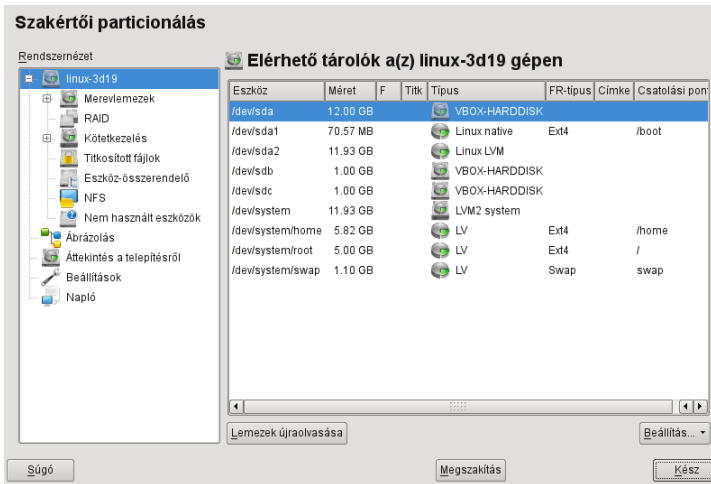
Szakértői particionálás

Rendszernézet

linux-3d19
Merevlemezek
RAID
Kötetkezelés
Titkosított fájlok
Eszköz-összerendelő
NFS
Nem használt eszközök
Ábrázolás
Áttekintés a telepítésről
Beállítások
Napló

Elérhető tárolók a(z) linux-3d19 gépen

| Eszköz | Méret | F | Titk | Típus | FR-típus | Címke | Csatolási pont |
|---|---|---|---|---|---|---|---|
| /dev/sda | 12.00 GB | | | VBOX-HARDDISK | | | |
| /dev/sda1 | 70.57 MB | | | Linux native | Ext4 | | /boot |
| /dev/sda2 | 11.93 GB | | | Linux LVM | | | |
| /dev/sdb | 1.00 GB | | | VBOX-HARDDISK | | | |
| /dev/sdc | 1.00 GB | | | VBOX-HARDDISK | | | |
| /dev/system | 11.93 GB | | | LVM2 system | | | |
| /dev/system/home | 5.82 GB | | | LV | Ext4 | | /home |
| /dev/system/root | 5.00 GB | | | LV | Ext4 | | / |
| /dev/system/swap | 1.10 GB | | | LV | Swap | | swap |

Lemezek újraolvasása
Beállítás...
Súgó
Megszakítás
Kész